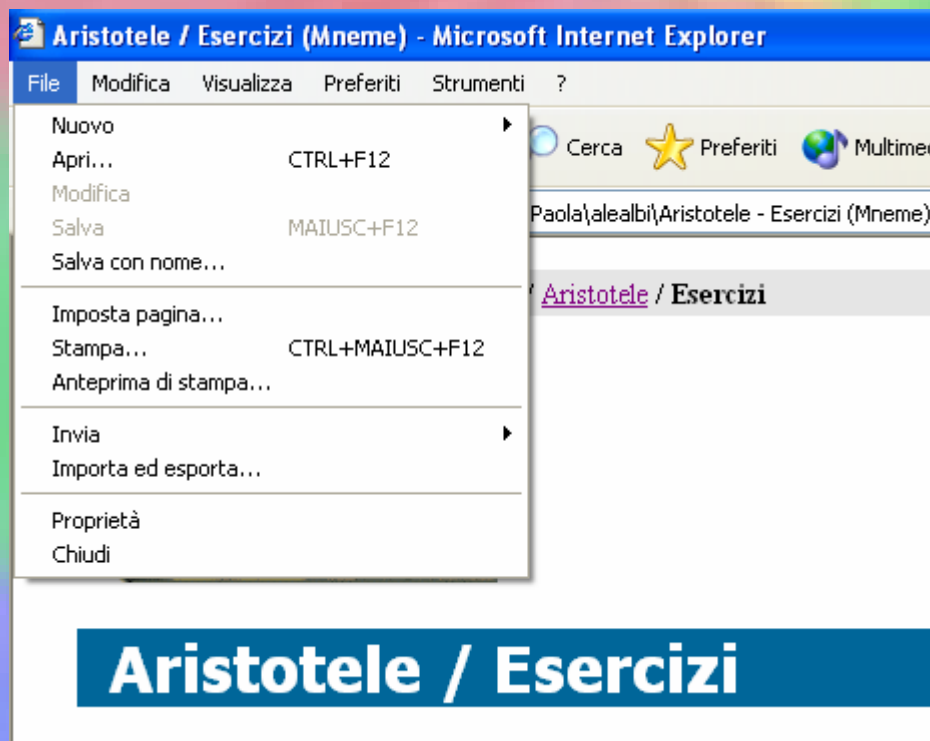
Aristotele / Esercizi (Mneme) - Microsoft Internet Explorer

File Modifica Visualizza Preferiti Strumenti ?

Nuovo
Apri... CTRL+F12
Modifica
Salva MAIUSC+F12
Salva con nome...

Imposta pagina...
Stampa... CTRL+MAIUSC+F12
Anteprima di stampa...

Invia
Importa ed esporta...

Proprietà
Chiudi

Cerca Preferiti Multimed

Paola\alealbi\Aristotele - Esercizi (Mneme)

/ Aristotele / Esercizi

Aristotele / Esercizi